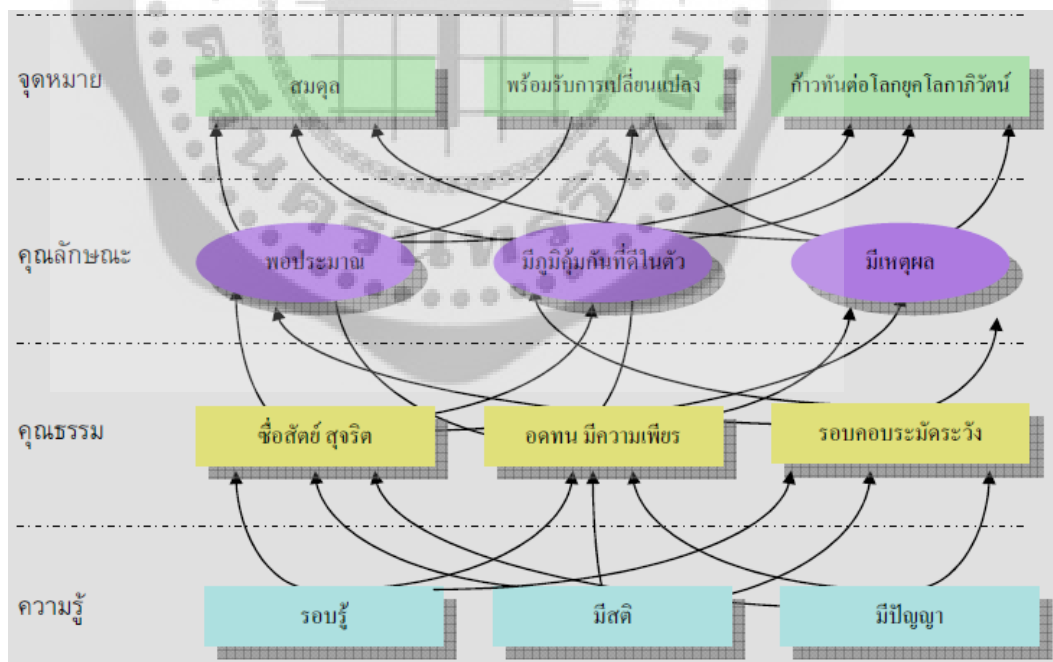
จุดหมาย

สมดุล

พร้อมรับการเปลี่ยนแปลง

ก้าวทันต่อโลกยุคโลกาภิวัตน์

คุณลักษณะ

พอประมาณ

มีภูมิคุ้มกันที่ดีในตัว

มีเหตุผล

คุณธรรม

ซื่อสัตย์ สุจริต

อดทน มีความเพียร

รอบคอบระมัดระวัง

ความรู้

รอบรู้

มีสติ

มีปัญญา